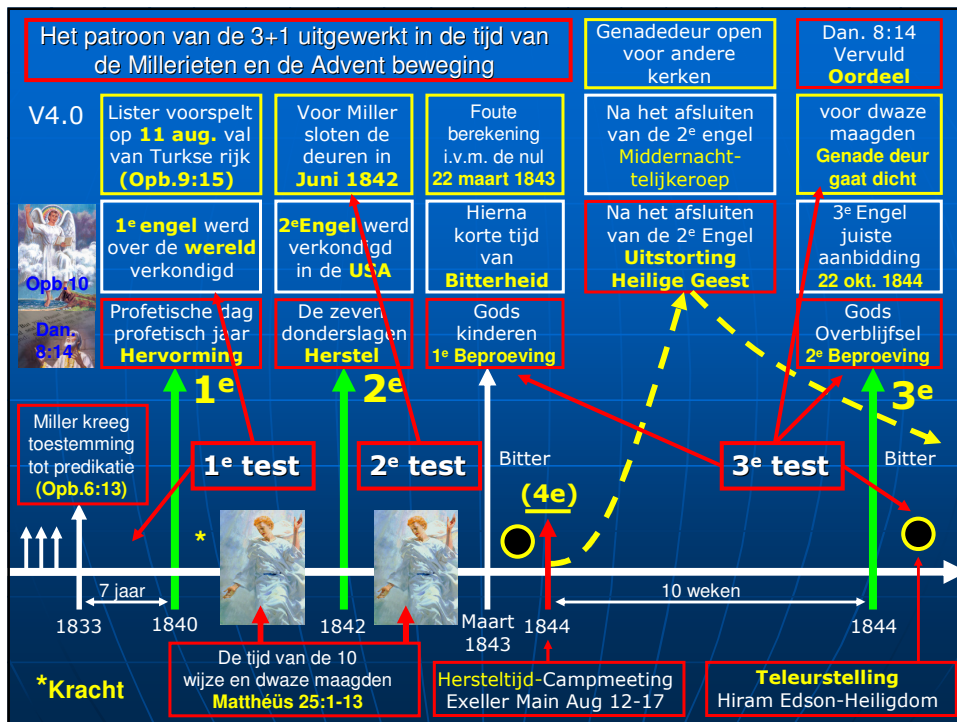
Het patroon van de 3+1 uitgewerkt in de tijd van de Millerieten en de Advent beweging

Genadedeur open voor andere kerken

Dan. 8:14 Vervuld **Oordeel**

V4.0

Lister voorspelt op **11 aug.** val van Turkse rijk **(Opb.9:15)**

Voor Miller sloten de deuren in **Juni 1842**

Foute berekening i.v.m. de nul **22 maart 1843**

Na het afsluiten van de 2e engel Middernacht-telijkeroep

voor dwaze maagden **Genade deur gaat dicht**

Opb.10

Dan. 8:14

**1e engel** werd over de **wereld** verkondigd

**2eEngel** werd verkondigd in de **USA**

Hierna korte tijd van **Bitterheid**

Na het afsluiten van de 2e Engel **Uitstorting Heilige Geest**

3e Engel juiste aanbidding **22 okt. 1844**

Profetische dag profetisch jaar **Hervorming**

De zeven donderslagen **Herstel**

Gods kinderen **1e Beproeving**

Gods Overblijfsel **2e Beproeving**

1e

2e

3e

Miller kreeg toestemming tot predikatie **(Opb.6:13)**

1e test

2e test

Bitter

3e test

Bitter

(4e)

*

7 jaar

10 weken

1833 1840 1842 Maart 1843 1844 1844

*Kracht

De tijd van de 10 wijze en dwaze maagden **Matthéüs 25:1-13**

Hersteltijd-Campmeeting Exeller Main Aug 12-17

**Teleurstelling** Hiram Edson-Heiligdom